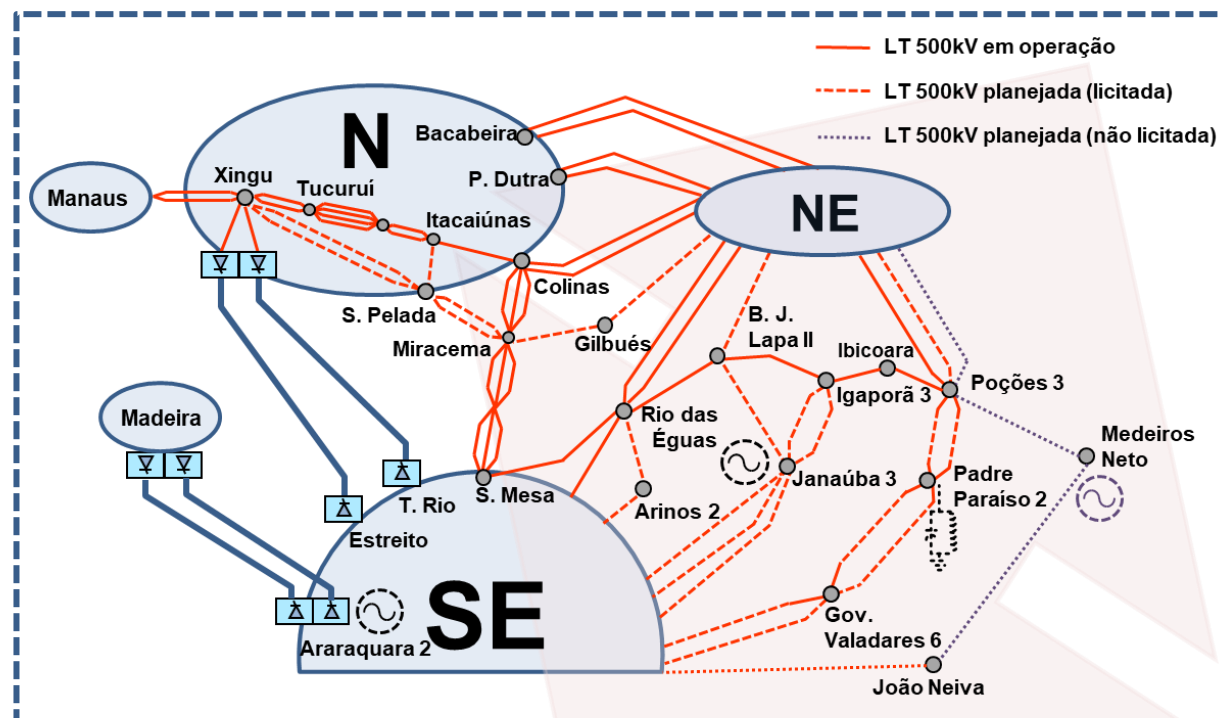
LT 500kV em operação
LT 500kV planejada (licitada)
LT 500kV planejada (não licitada)

N
Manaus
Xingu
Tucuruí
Itacaiúnas
Bacabeira
P. Dutra
NE
Colinas
S. Pelada
Miracema
Gilbués
B. J. Lapa II
Ibicoara
Igaporã 3
Poções 3
Madeira
Rio das Éguas
Medeiros Neto
T. Rio
S. Mesa
Janaúba 3
Padre Paraíso 2
Estreito
Arinos 2
SE
Araraquara 2
Gov. Valadares 6
João Neiva